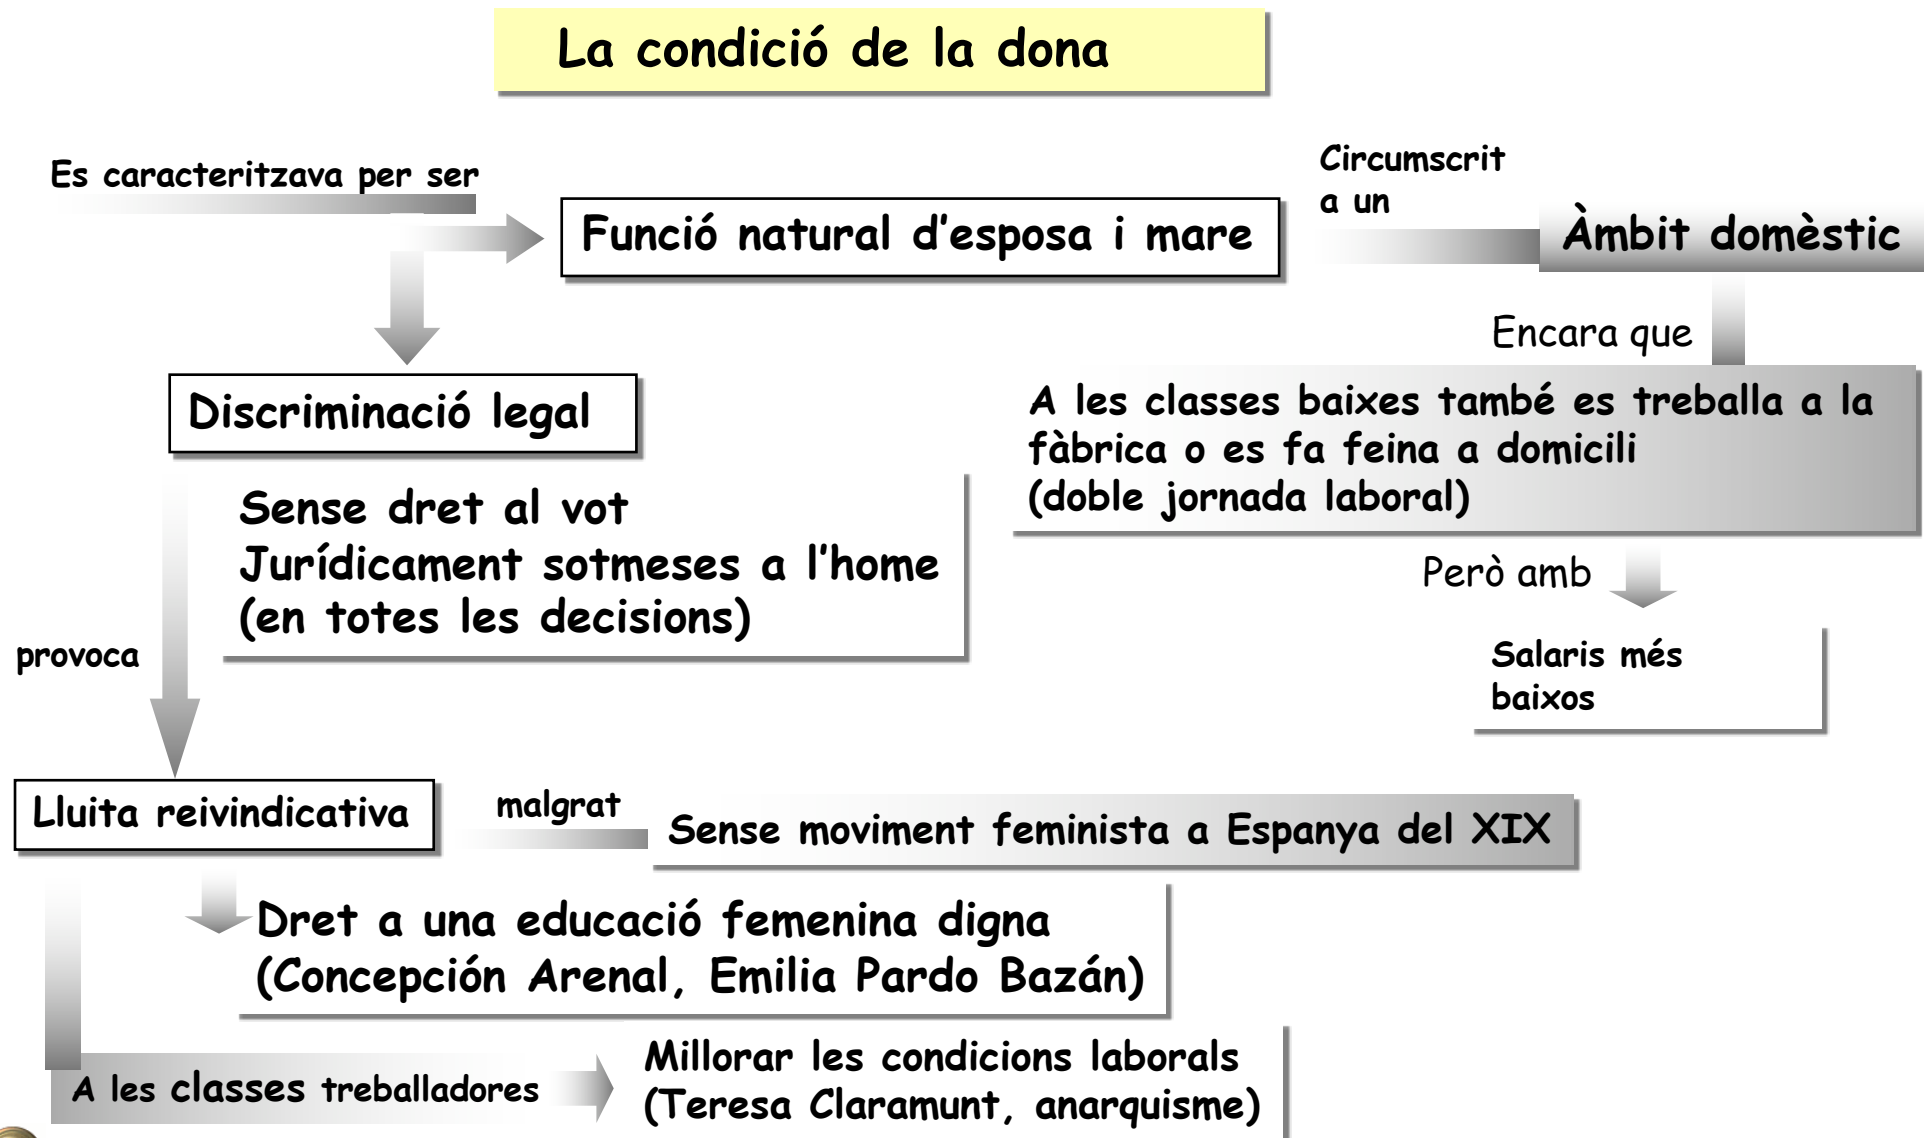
La condició de la dona

Es caracteritzava per ser

Funció natural d'esposa i mare

Circumscrit a un

Àmbit domèstic

Encara que

A les classes baixes també es treballa a la fàbrica o es fa feina a domicili (doble jornada laboral)

Però amb

Salaris més baixos

Discriminació legal

Sense dret al vot
Jurídicament sotmeses a l'home (en totes les decisions)

provoca

Lluita reivindicativa

malgrat

Sense moviment feminista a Espanya del XIX

Dret a una educació femenina digna (Concepción Arenal, Emilia Pardo Bazán)

A les classes treballadores

Millorar les condicions laborals (Teresa Claramunt, anarquisme)